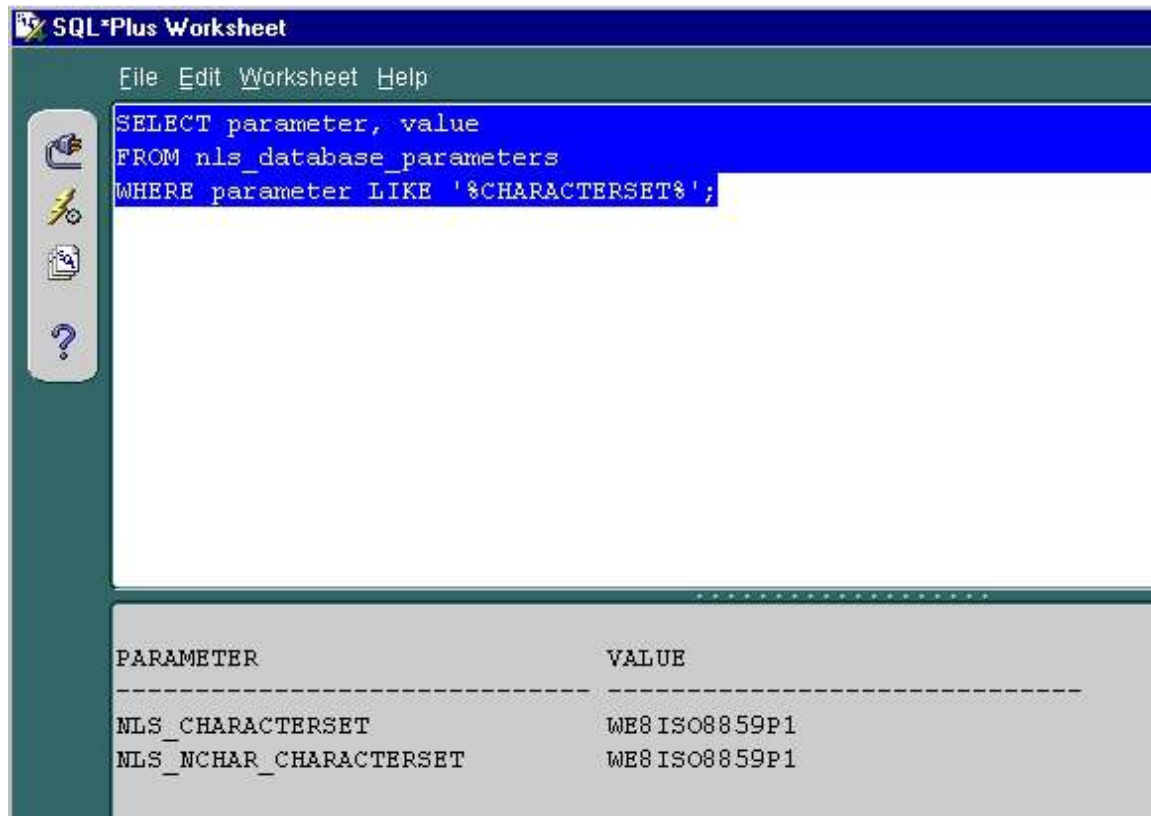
SQL*Plus Worksheet

File Edit Worksheet Help

SELECT parameter, value
FROM nls_database_parameters
WHERE parameter LIKE '%CHARACTERSET%';

| PARAMETER | VALUE |
|---|---|
| NLS_CHARACTERSET | WE8ISO8859P1 |
| NLS_NCHAR_CHARACTERSET | WE8ISO8859P1 |